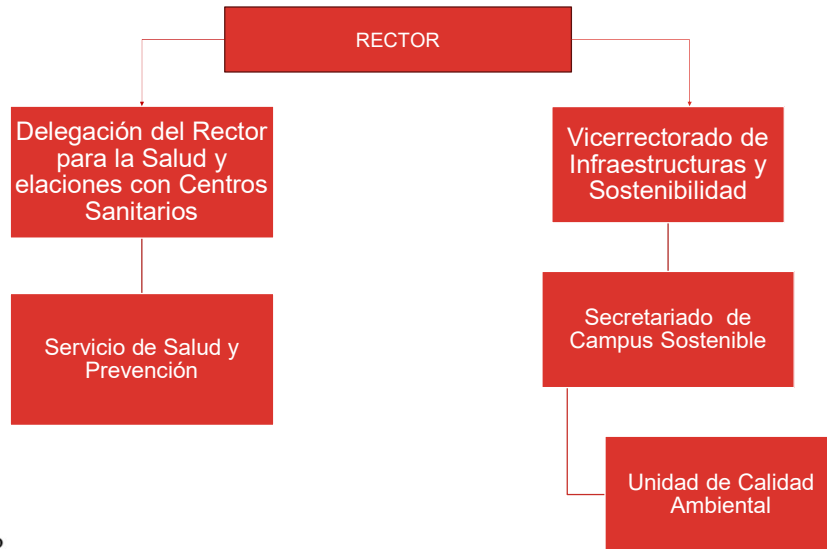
RECTOR

Delegación del Rector para la Salud y elaciones con Centros Sanitarios

Servicio de Salud y Prevención

Vicerrectorado de Infraestructuras y Sostenibilidad

Secretariado de Campus Sostenible

Unidad de Calidad Ambiental